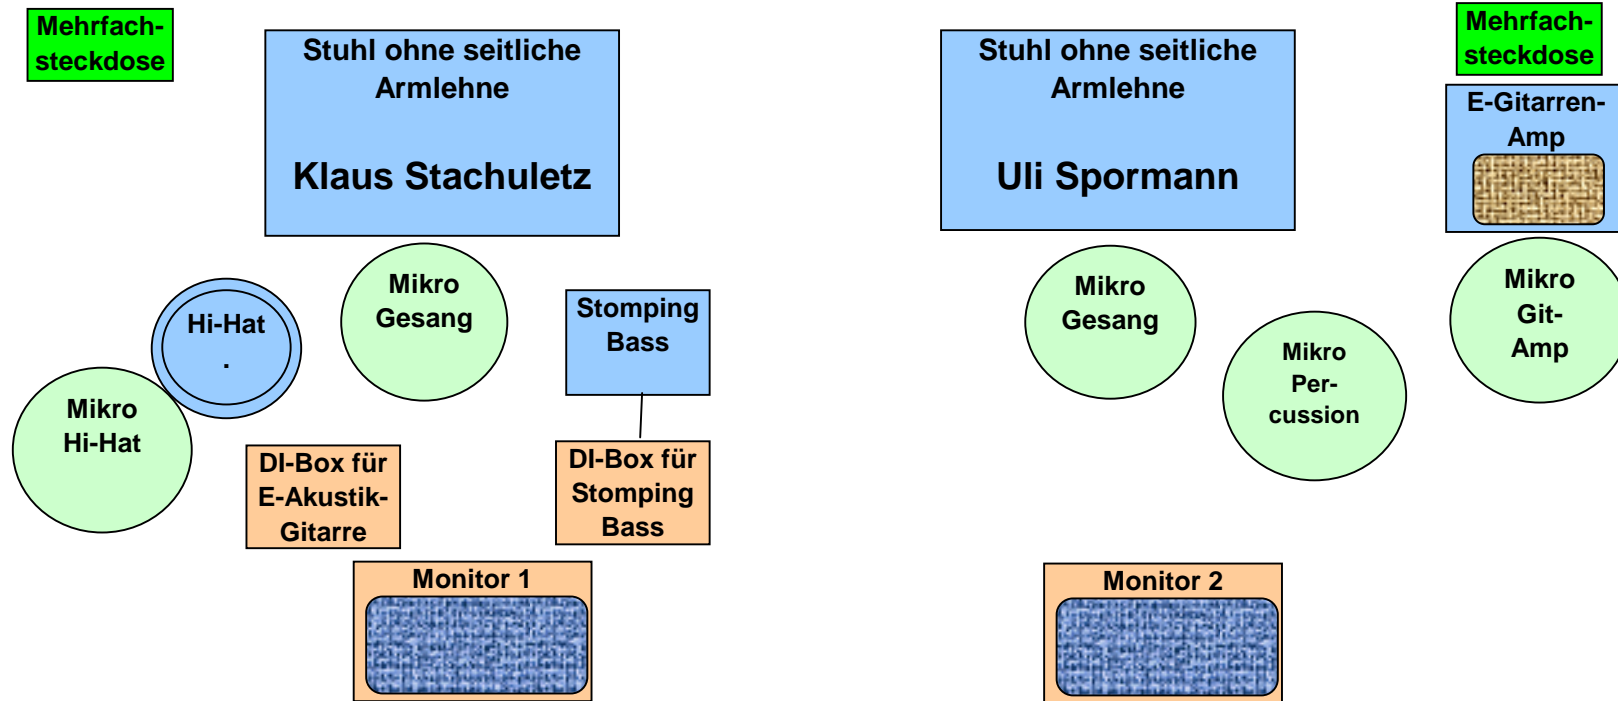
Mehrfachsteckdose

Stuhl ohne seitliche Armlehne

Klaus Stachuletz

Stuhl ohne seitliche Armlehne

Uli Spormann

Mehrfachsteckdose

E-Gitarren-Amp

Hi-Hat
.

Mikro Gesang

Stomping Bass

Mikro Gesang

Mikro Git-Amp

Mikro Hi-Hat

Mikro Per-cussion

DI-Box für E-Akustik-Gitarre

DI-Box für Stomping Bass

Monitor 1

Monitor 2